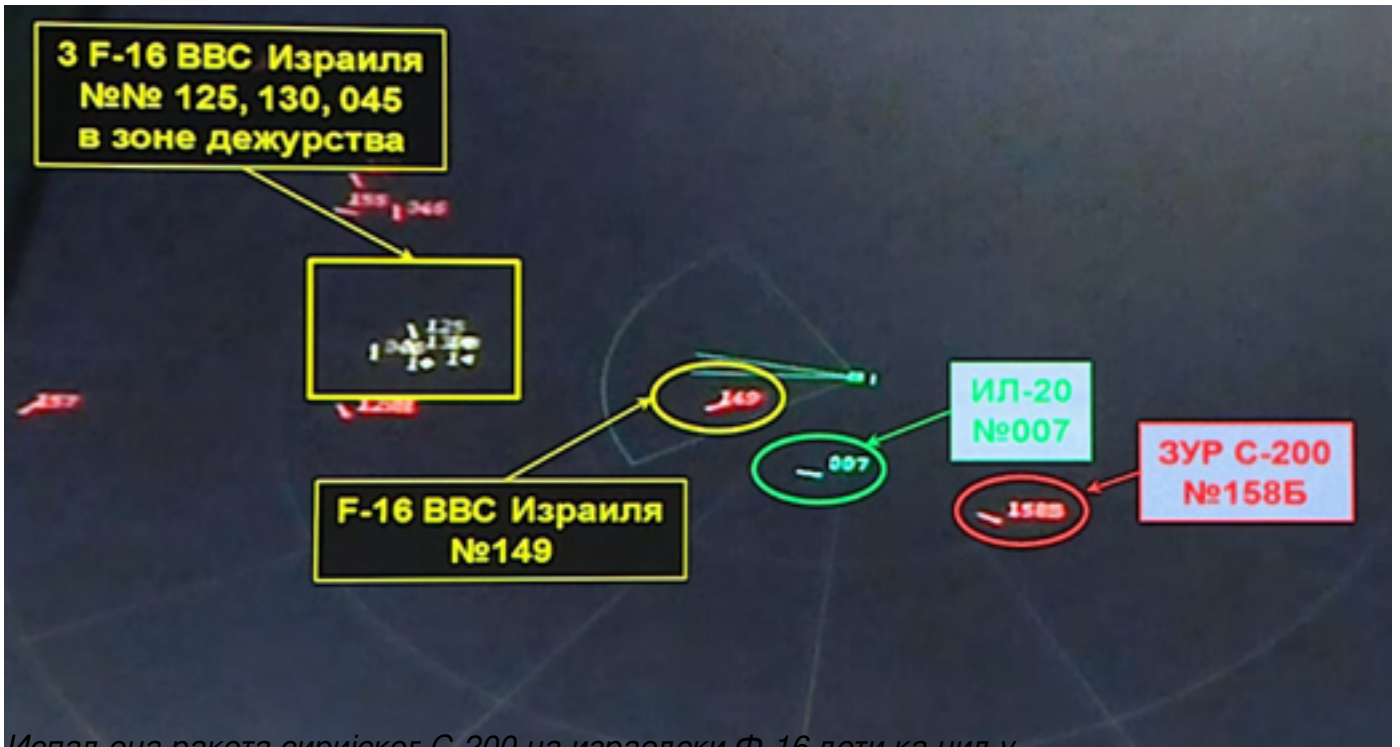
3 F-16 ВВС Израиля
№№ 125, 130, 045
в зоне дежурства

155
046

125
130
045

157

128Б

149

007

158Б

F-16 ВВС Израиля
№149

ИЛ-20
№007

ЗУР С-200
№158Б

Испаљена ракета сиријског С-200 на израелски Ф-16 лети ка циљу